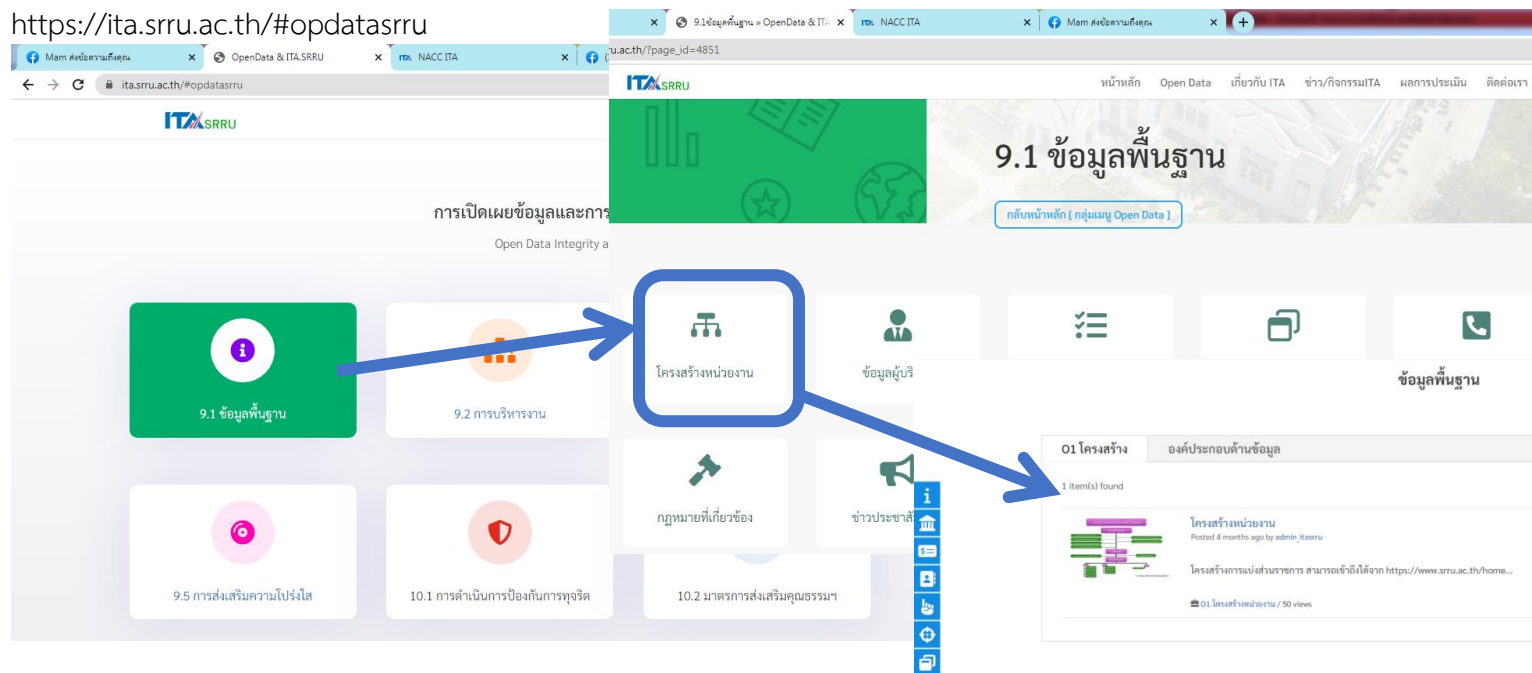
https://ita.srru.ac.th/#opdatasrru

Mam ส่งข้อความถึงคุณ × OpenData & ITA.SRRU × NACC ITA ×

ita.srru.ac.th/#opdatasrru

ITA SRRU

การเปิดเผยข้อมูลและการ

Open Data Integrity a

9.1 ข้อมูลพื้นฐาน

9.2 การบริหารงาน

9.5 การส่งเสริมความโปร่งใส

10.1 การดำเนินการป้องกันการทุจริต

10.2 มาตรการส่งเสริมคุณธรรมฯ

× 9.1ข้อมูลพื้นฐาน » OpenData & ITA × NACC ITA × Mam ส่งข้อความถึงคุณ ×

ru.ac.th/?page_id=4851

ITA SRRU

หน้าหลัก Open Data เกี่ยวกับ ITA ข่าว/กิจกรรมITA ผลการประเมิน ติดต่อเรา

9.1 ข้อมูลพื้นฐาน

กลับหน้าหลัก [ กลุ่มเมนู Open Data ]

โครงสร้างหน่วยงาน

ข้อมูลผู้บริ

กฎหมายที่เกี่ยวข้อง

ข่าวประชาสั

ข้อมูลพื้นฐาน

O1 โครงสร้าง องค์ประกอบด้านข้อมูล

1 item(s) found

โครงสร้างหน่วยงาน

Posted 4 months ago by admin_itasrru

โครงสร้างการแบ่งส่วนราชการ สามารถเข้าถึงได้จาก https://www.srru.ac.th/home...

O1.โครงสร้างหน่วยงาน / 50 views